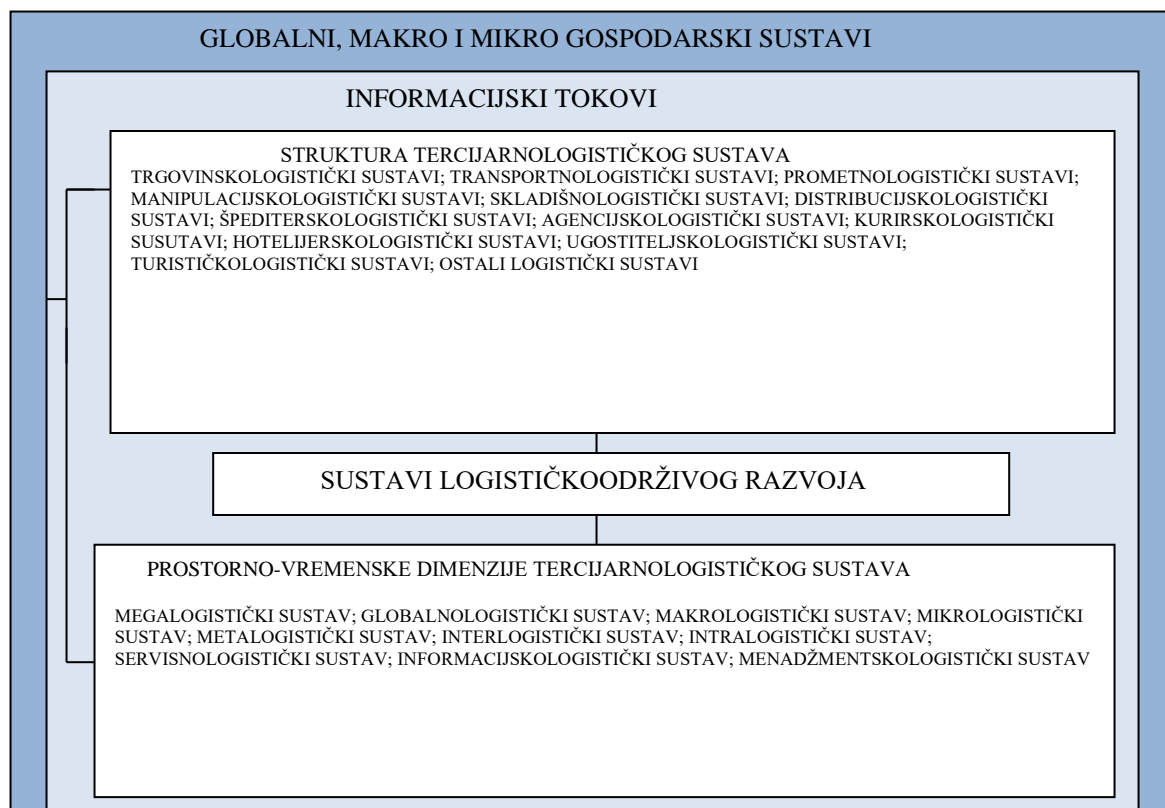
GLOBALNI, MAKRO I MIKRO GOSPODARSKI SUSTAVI

INFORMACIJSKI TOKOVI

STRUKTURA TERCIJARNOLOGISTIČKOG SUSTAVA

TRGOVINSKOLOGISTIČKI SUSTAVI; TRANSPORTNOLOGISTIČKI SUSTAVI; PROMETNOLOGISTIČKI SUSTAVI; MANIPULACIJSKOLOGISTIČKI SUSTAVI; SKLADIŠNOLOGISTIČKI SUSTAVI; DISTRIBUCIJSKOLOGISTIČKI SUSTAVI; ŠPEDITERSKOLOGISTIČKI SUSTAVI; AGENCIJSKOLOGISTIČKI SUSTAVI; KURIRSKOLOGISTIČKI SUSUTAVI; HOTELIJERSKOLOGISTIČKI SUSTAVI; UGOSTITELJSKOLOGISTIČKI SUSTAVI; TURISTIČKOLOGISTIČKI SUSTAVI; OSTALI LOGISTIČKI SUSTAVI

SUSTAVI LOGISTIČKOODRŽIVOG RAZVOJA

PROSTORNO-VREMENSKE DIMENZIJE TERCIJARNOLOGISTIČKOG SUSTAVA

MEGALOGISTIČKI SUSTAV; GLOBALNOLOGISTIČKI SUSTAV; MAKROLOGISTIČKI SUSTAV; MIKROLOGISTIČKI SUSTAV; METALOGISTIČKI SUSTAV; INTERLOGISTIČKI SUSTAV; INTRALOGISTIČKI SUSTAV; SERVISNOLOGISTIČKI SUSTAV; INFORMACIJSKOLOGISTIČKI SUSTAV; MENADŽMENTSKOLOGISTIČKI SUSTAV